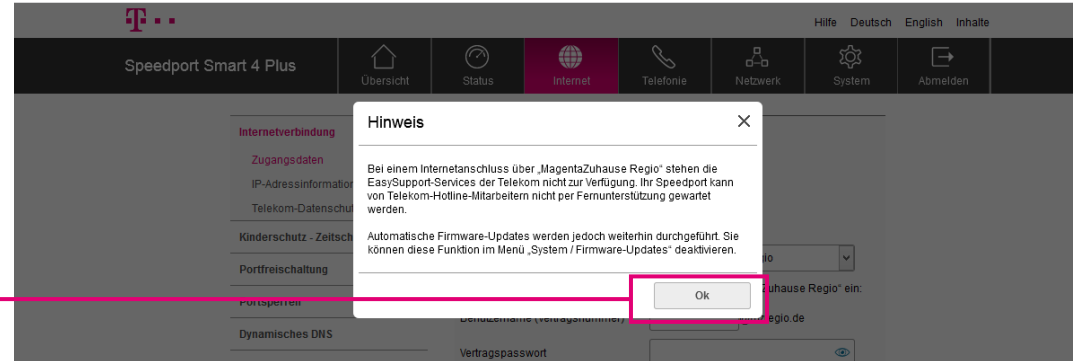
Hilfe Deutsch English Inhalte

Speedport Smart 4 Plus

Übersicht Status Internet Telefonie Netzwerk System Abmelden

Internetverbindung
Zugangsdaten
IP-Adressinformation
Telekom-Datenschu
Kinderschutz - Zeitsc
Portfreischaltung
Portsperren
Dynamisches DNS

Hinweis

Bei einem Internetanschluss über „MagentaZuhause Regio“ stehen die EasySupport-Services der Telekom nicht zur Verfügung. Ihr Speedport kann von Telekom-Hotline-Mitarbeitern nicht per Fernunterstützung gewartet werden.

Automatische Firmware-Updates werden jedoch weiterhin durchgeführt. Sie können diese Funktion im Menü „System / Firmware-Updates“ deaktivieren.

Ok

gio
Zuhause Regio“ ein:
Benutzername (Vertragsnummer)
regio.de
Vertragspasswort